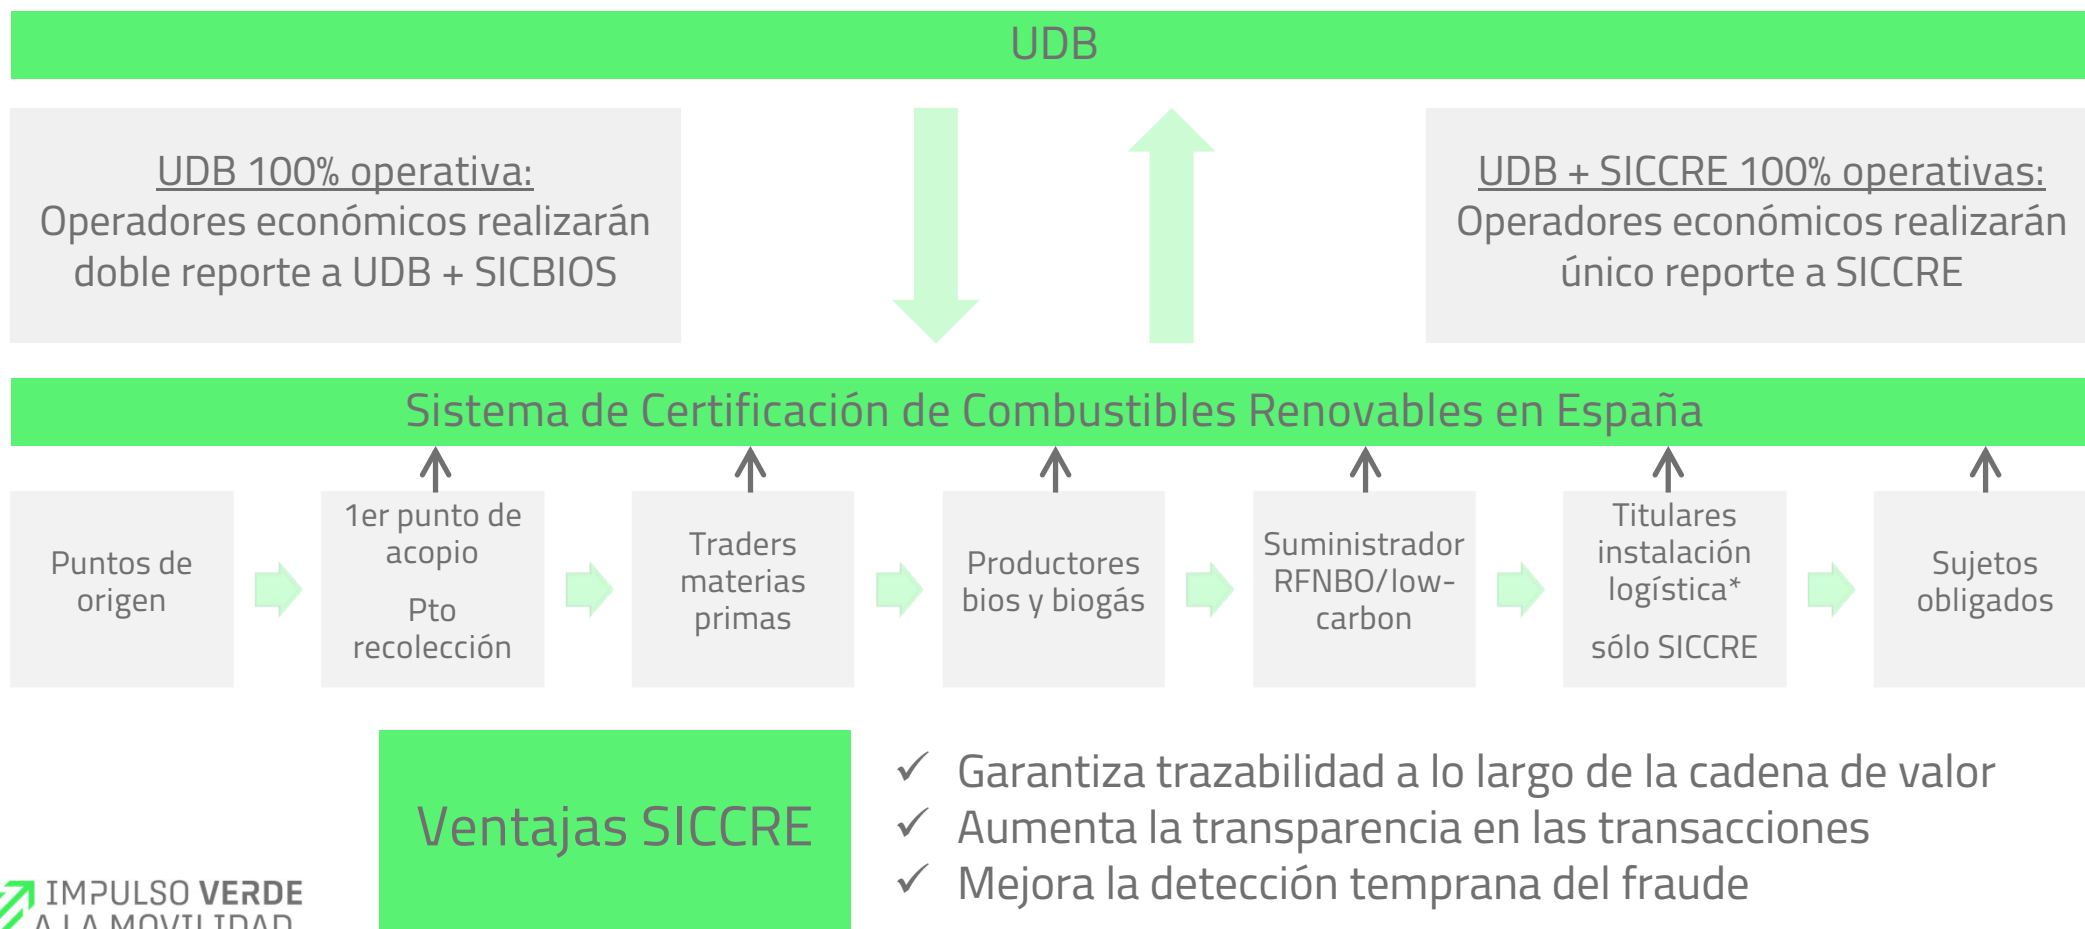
UDB

UDB 100% operativa:
Operadores económicos realizarán doble reporte a UDB + SICBIOS

UDB + SICCRE 100% operativas:
Operadores económicos realizarán único reporte a SICCRE

Sistema de Certificación de Combustibles Renovables en España

Puntos de origen

1er punto de acopio

Pto recolección

Traders materias primas

Productores bios y biogás

Suministrador RFNBO/low-carbon

Titulares instalación logística*

sólo SICCRE

Sujetos obligados

Ventajas SICCRE

✓ Garantiza trazabilidad a lo largo de la cadena de valor
✓ Aumenta la transparencia en las transacciones
✓ Mejora la detección temprana del fraude

IMPULSO VERDE
A LA MOVILIDAD